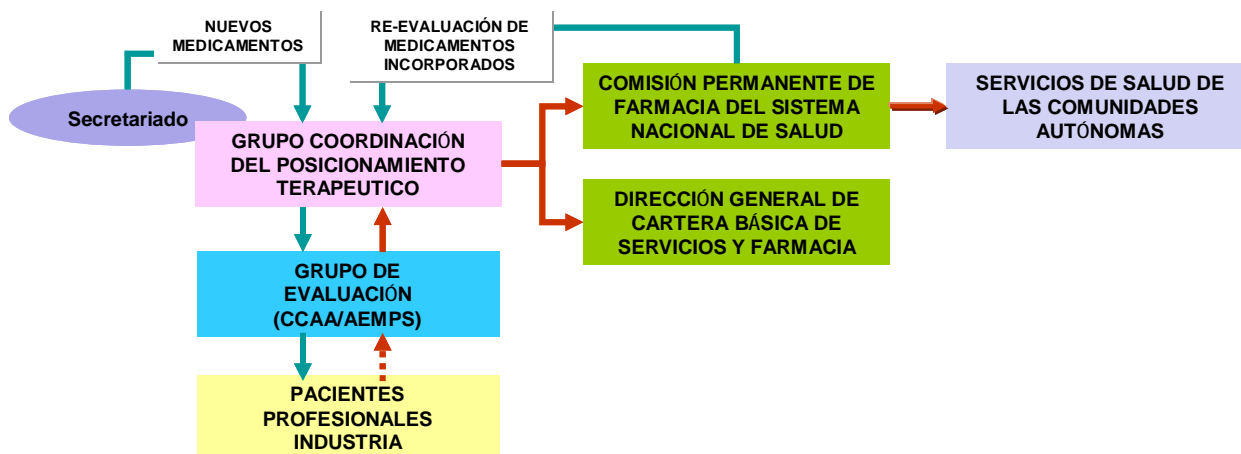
NUEVOS MEDICAMENTOS

RE-EVALUACIÓN DE MEDICAMENTOS INCORPORADOS

Secretariado

GRUPO COORDINACIÓN DEL POSICIONAMIENTO TERAPEUTICO

COMISIÓN PERMANENTE DE FARMACIA DEL SISTEMA NACIONAL DE SALUD

SERVICIOS DE SALUD DE LAS COMUNIDADES AUTÓNOMAS

DIRECCIÓN GENERAL DE CARTERA BÁSICA DE SERVICIOS Y FARMACIA

GRUPO DE EVALUACIÓN (CCAA/AEMPS)

PACIENTES PROFESIONALES INDUSTRIA